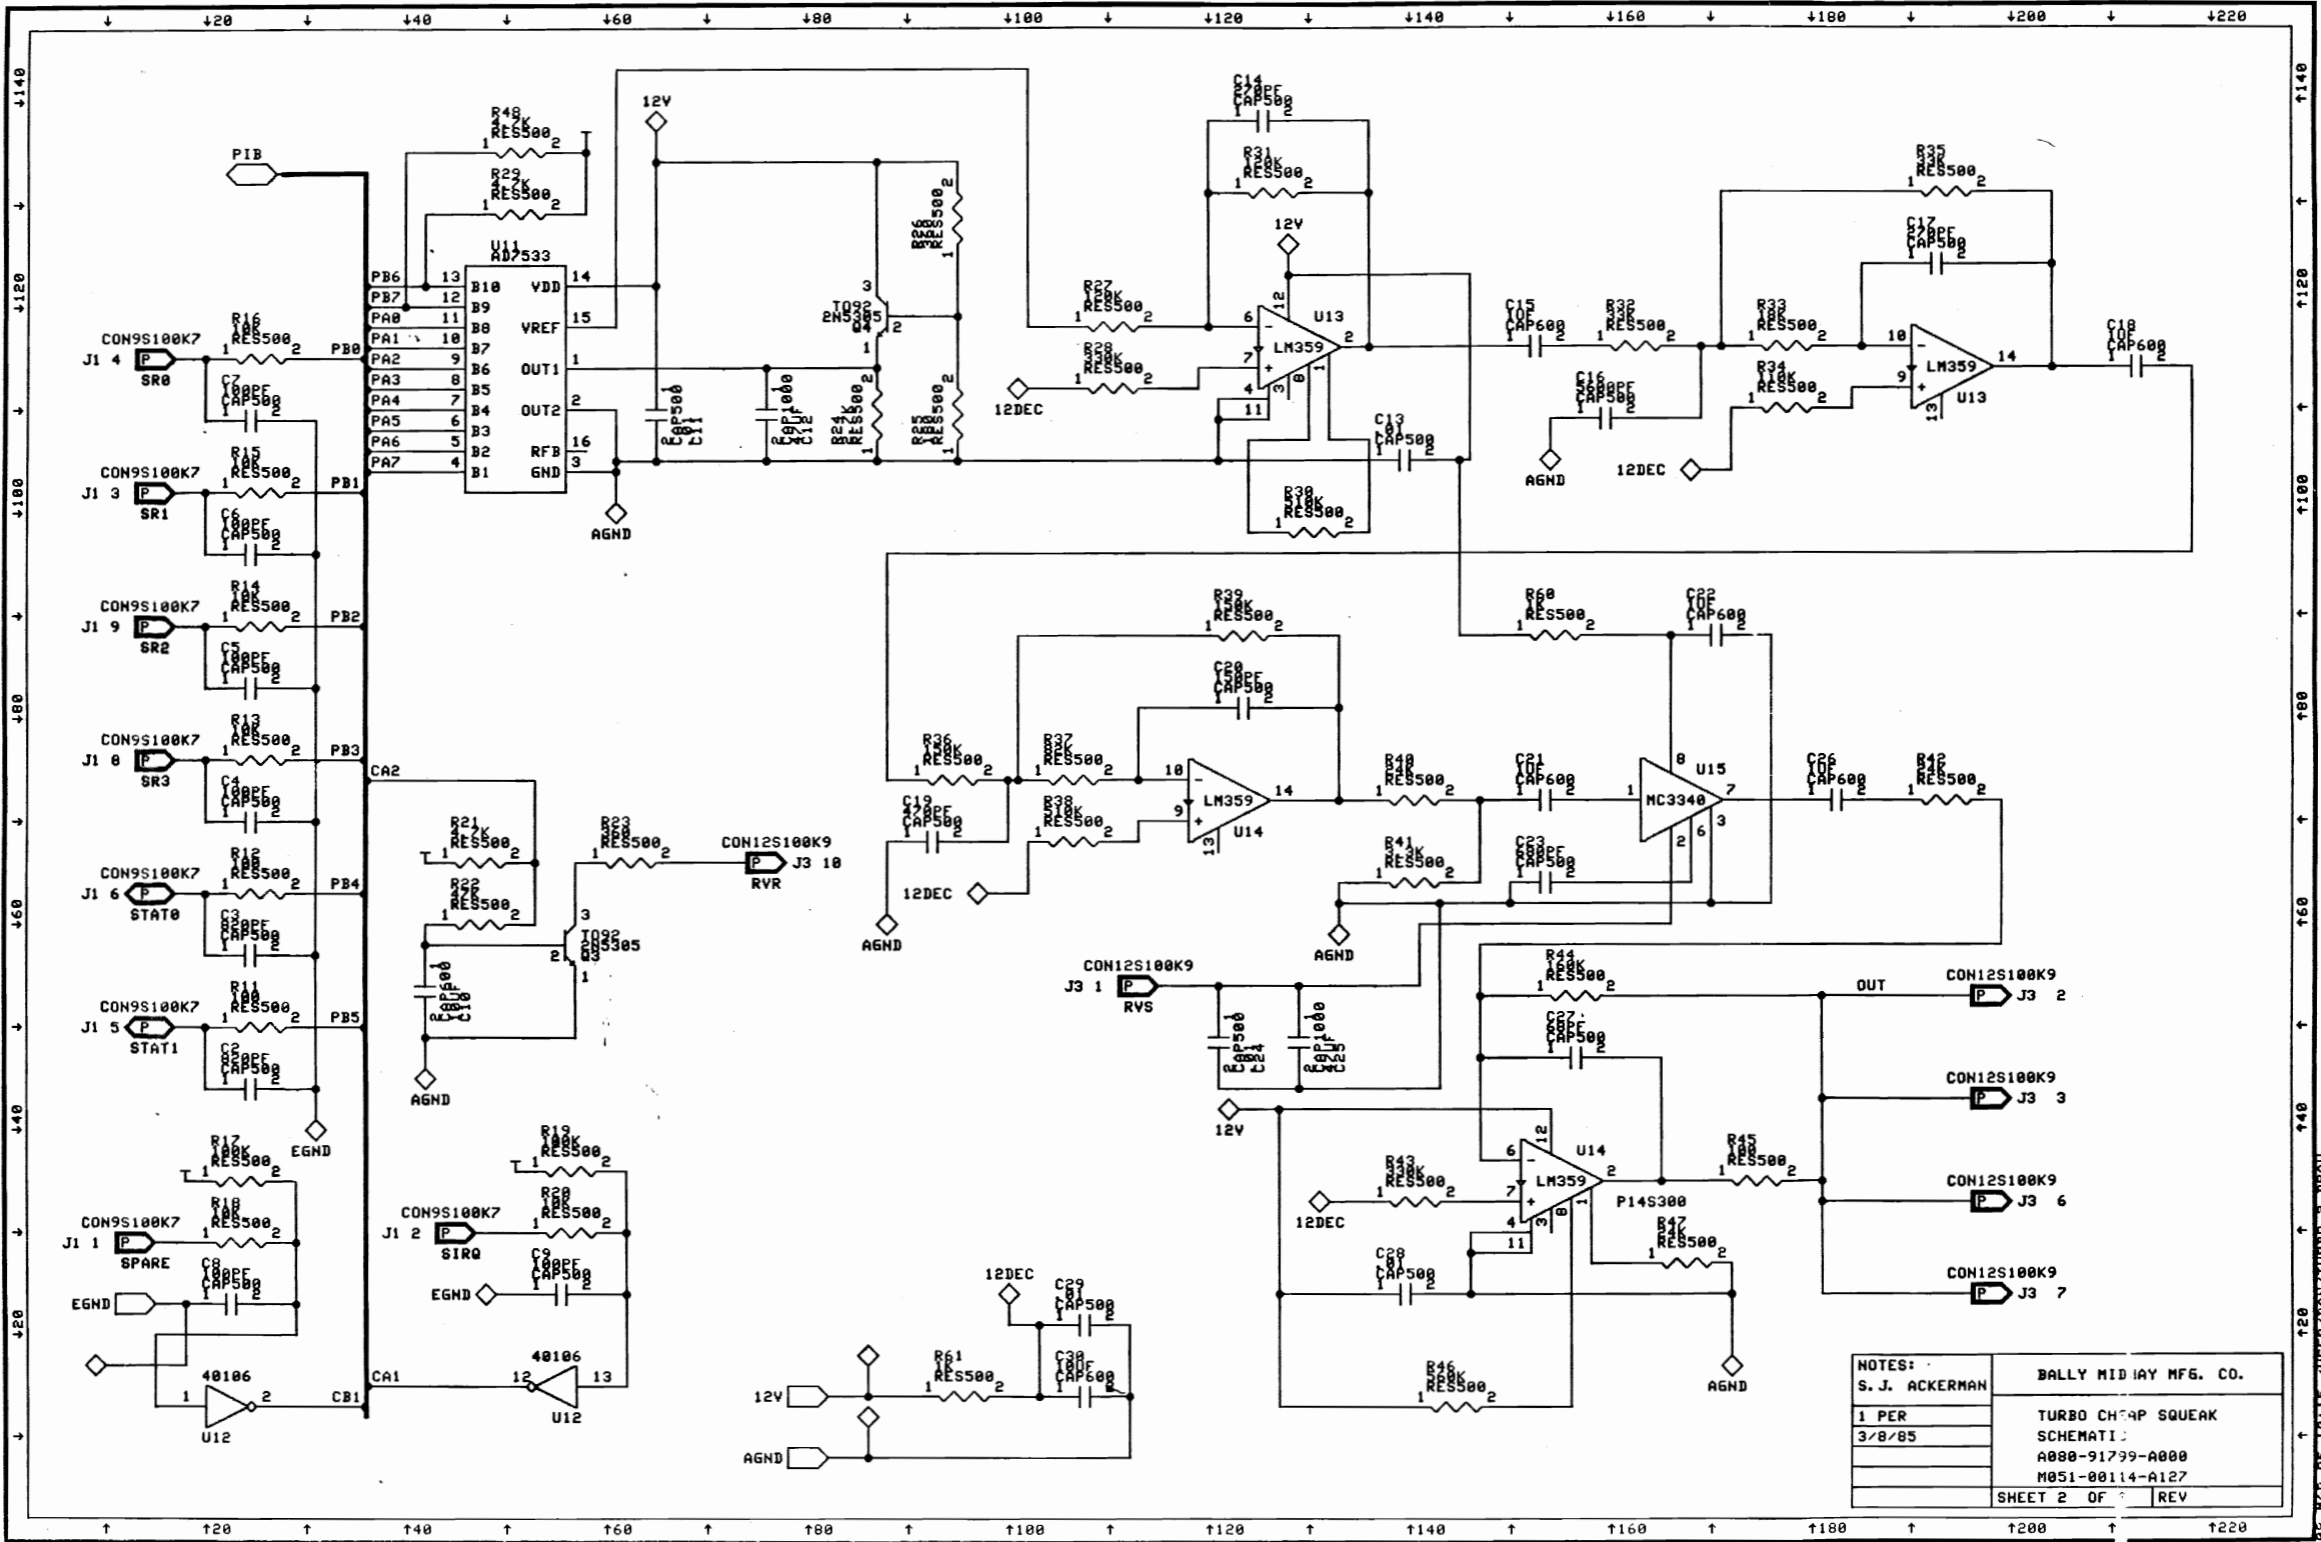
20 40 60 80 100 120 140 160 180 200 220

140 120 100 80 60 40 20

PIB

R40 4.7K RES500
R29 4.7K RES500

U11 AD7533
PB6 13 B10 VDD 14
PB7 12 B9
PA0 11 B8 VREF 15
PA1 10 B7
PA2 9 B6 OUT1 1
PA3 8 B5
PA4 7 B4 OUT2 2
PA5 6 B3
PA6 5 B2 RFB 16
PA7 4 B1 GND 3

12V
AGND

C11 .01 CAP500
C12 10UF CAP600

TO92 2N5305 Q4
R26 RES500
R24 RES500
R25 RES500

C14 470PF CAP500
R31 RES500
12V
R27 RES500
R28 330K RES500
12DEC
U13 LM359
C13 .01 CAP500
R30 510K RES500

C15 10UF CAP600
R32 33K RES500
C16 5600PF CAP500
AGND
R35 33K RES500
C17 470PF CAP500
R33 10K RES500
R34 110K RES500
12DEC
LM359 U13
C18 10UF CAP600

CON9S100K7 J1 4 SR0 R16 10K RES500 PB0 C7 100PF CAP500
CON9S100K7 J1 3 SR1 R15 10K RES500 PB1 C6 100PF CAP500
CON9S100K7 J1 9 SR2 R14 10K RES500 PB2 C5 100PF CAP500
CON9S100K7 J1 8 SR3 R13 10K RES500 PB3 C4 100PF CAP500
CON9S100K7 J1 6 STAT0 R12 10K RES500 PB4 C3 820PF CAP500
CON9S100K7 J1 5 STAT1 R11 10K RES500 PB5 C2 820PF CAP500
EGND

CA2
R21 4.7K RES500
R22 47K RES500
C10 10UF CAP600
AGND
R23 360 RES500
TO92 2N5305 Q3
CON12S100K9 J3 10 RVR

R39 150K RES500
C20 150PF CAP500
R36 150K RES500
R37 RES500
R38 RES500
C19 470PF CAP500
12DEC
AGND
LM359 U14
R60 RES500
C22 10UF CAP600
R40 RES500
C21 10UF CAP600
R41 RES500
C23 680PF CAP500
AGND
MC3340 U15
C26 10UF CAP600
R42 RES500

CON12S100K9 J3 1 RVS
C24 CAP500
C25 CAP600
12V
R44 160K RES500
OUT
C27 68PF CAP500
U14 LM359
R43 330K RES500
12DEC
C28 .01 CAP500
P14S300
R45 RES500
R47 RES500
R46 RES500
AGND
CON12S100K9 J3 2
CON12S100K9 J3 3
CON12S100K9 J3 6
CON12S100K9 J3 7

R17 100K RES500
R18 10K RES500
CON9S100K7 J1 1 SPARE
C8 100PF CAP500
EGND
40106 U12 CB1

R19 100K RES500
CON9S100K7 J1 2 SIRQ R20 10K RES500
C9 100PF CAP500
EGND
CA1
40106 U12

12DEC
C29 .01 CAP500
C30 10UF CAP600
R61 RES500
12V
AGND

NOTES:
S. J. ACKERMAN
1 PER
3/8/85
BALLY MID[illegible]AY MFG. CO.
TURBO CH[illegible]AP SQUEAK
SCHEMATI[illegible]
A080-91799-A000
M051-00114-A127
SHEET 2 OF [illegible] REV